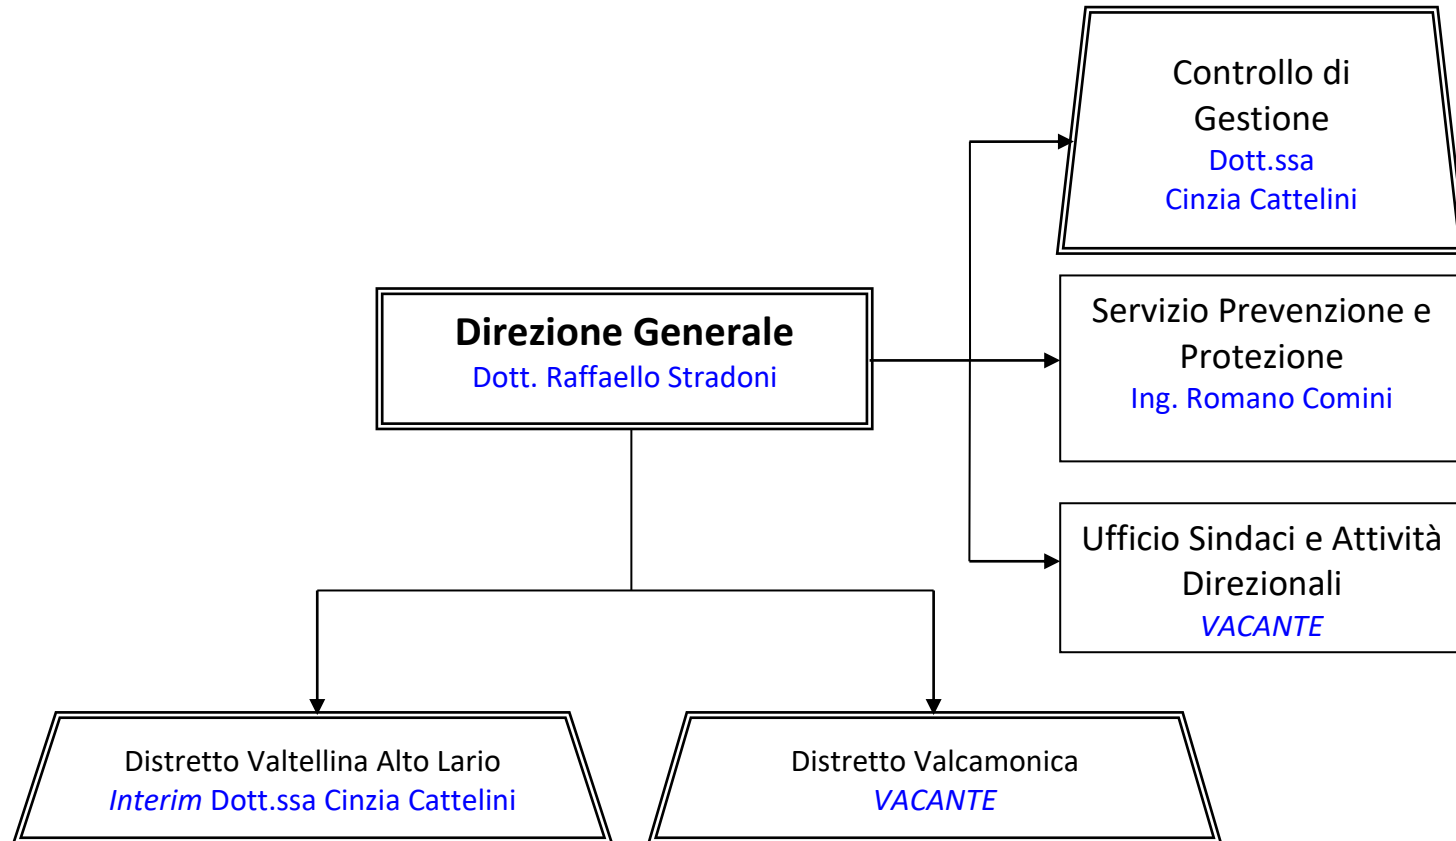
Direzione Generale
Dott. Raffaello Stradoni

Controllo di Gestione
Dott.ssa Cinzia Cattelini

Servizio Prevenzione e Protezione
Ing. Romano Comini

Ufficio Sindaci e Attività Direzionali
VACANTE

Distretto Valtellina Alto Lario
Interim Dott.ssa Cinzia Cattelini

Distretto Valcamonica
VACANTE